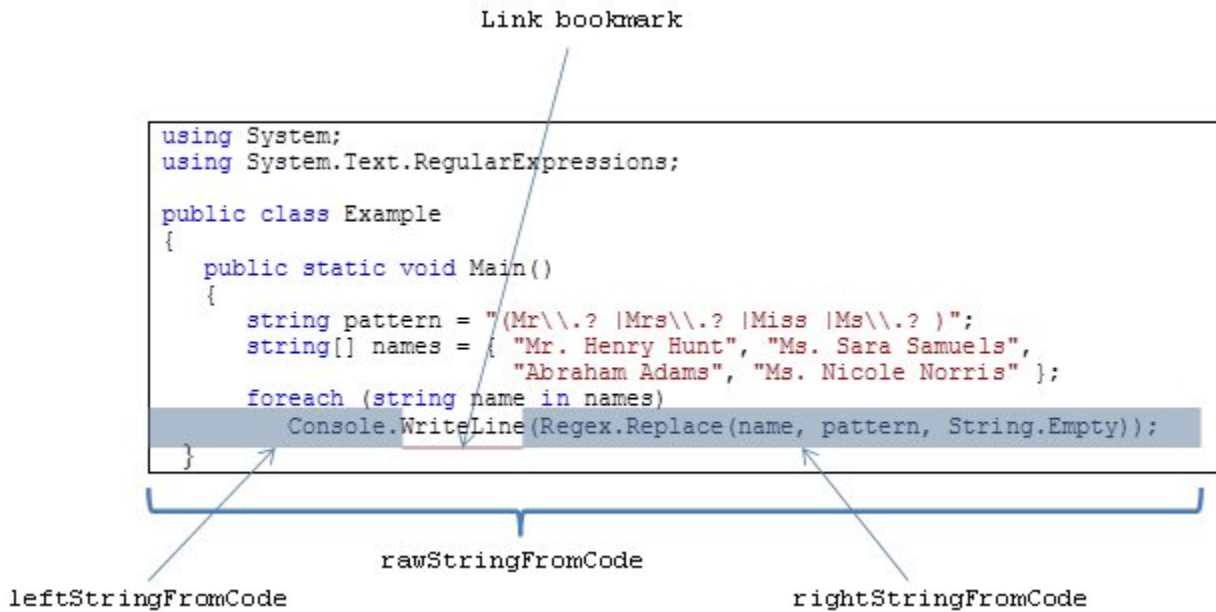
Link bookmark

using System;
using System.Text.RegularExpressions;

public class Example
{
   public static void Main()
   {
      string pattern = "(Mr\\.? |Mrs\\.? |Miss |Ms\\.? )";
      string[] names = { "Mr. Henry Hunt", "Ms. Sara Samuels",
                         "Abraham Adams", "Ms. Nicole Norris" };
      foreach (string name in names)
         Console.WriteLine(Regex.Replace(name, pattern, String.Empty));
   }

rawStringFromCode

leftStringFromCode

rightStringFromCode